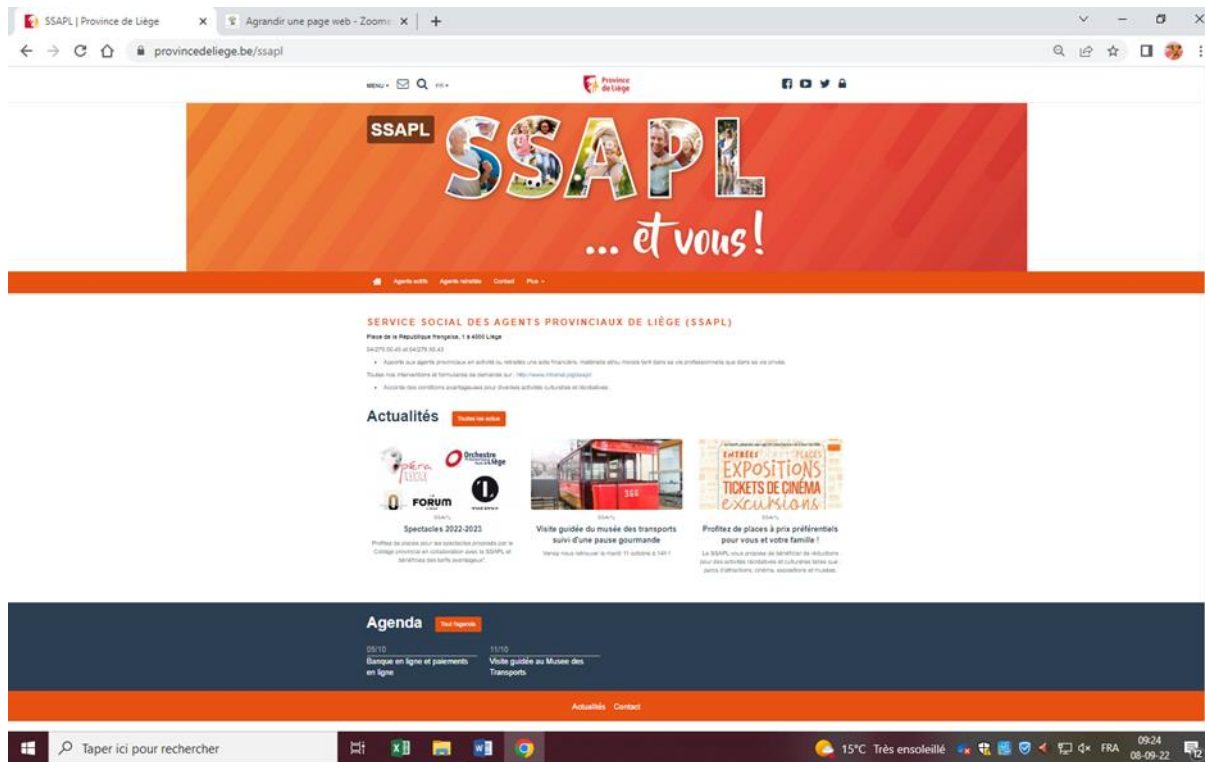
SSAPL | Province de Liège
Agrandir une page web - Zoom
provincedeliege.be/ssapl

MENU FR
Province de Liège

SSAPL
SSAPL
... et vous!

Agents actifs Agents retraités Contact Plus

SERVICE SOCIAL DES AGENTS PROVINCIAUX DE LIÈGE (SSAPL)
Place de la République française, 1 à 4000 Liège
04/279.50.40 et 04/279.50.43
• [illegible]
Toutes nos interventions et formulaires de demande sur : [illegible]
• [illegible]

Actualités Toutes les actus

Opéra Orchestre Philharmonique Royal de Liège FORUM
SSAPL
Spectacles 2022-2023
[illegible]

366
SSAPL
Visite guidée du musée des transports suivi d'une pause gourmande
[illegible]

ENTRÉES PLACES EXPOSITIONS TICKETS DE CINÉMA excursions
SSAPL
Profitez de places à prix préférentiels pour vous et votre famille !
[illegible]

Agenda Tout l'agenda
05/10
Banque en ligne et paiements en ligne
11/10
Visite guidée au Musee des Transports

Actualités Contact

Taper ici pour rechercher
15°C Très ensoleillé FRA 09:24 08-09-22